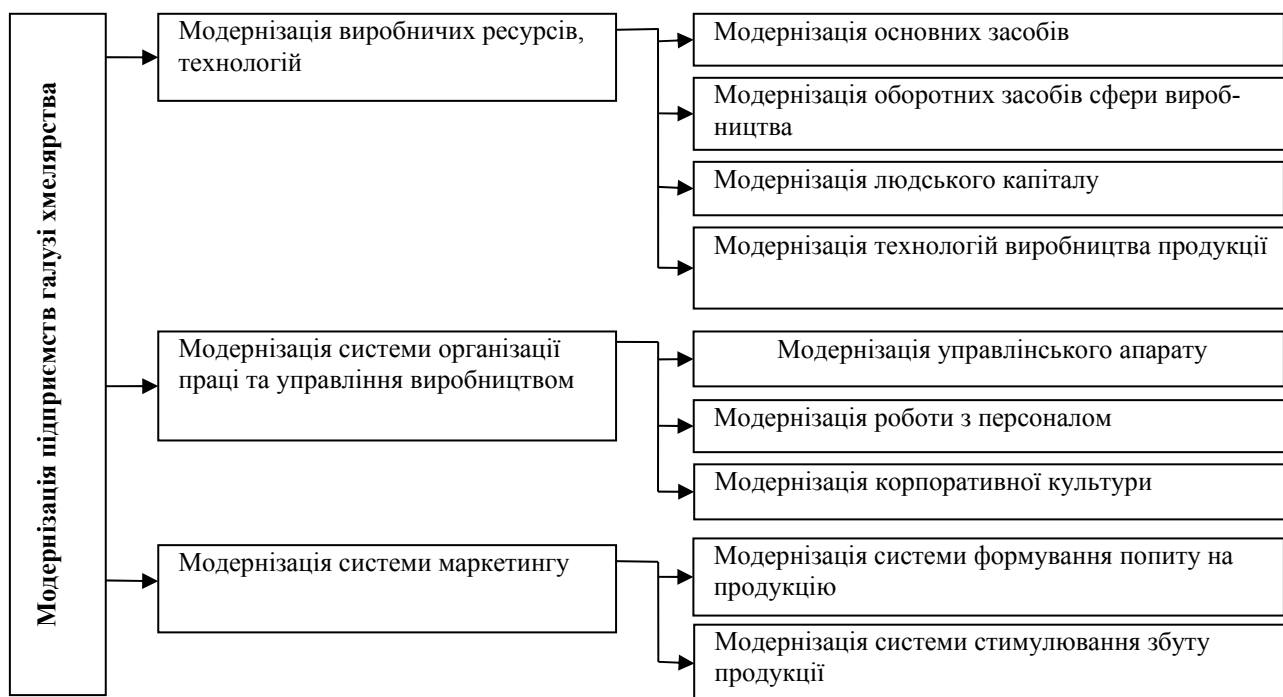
Модернізація підприємств галузі хмелярства

Модернізація виробничих ресурсів, технологій

Модернізація основних засобів

Модернізація оборотних засобів сфери виробництва

Модернізація людського капіталу

Модернізація технологій виробництва продукції

Модернізація системи організації праці та управління виробництвом

Модернізація управлінського апарату

Модернізація роботи з персоналом

Модернізація корпоративної культури

Модернізація системи маркетингу

Модернізація системи формування попиту на продукцію

Модернізація системи стимулювання збуту продукції